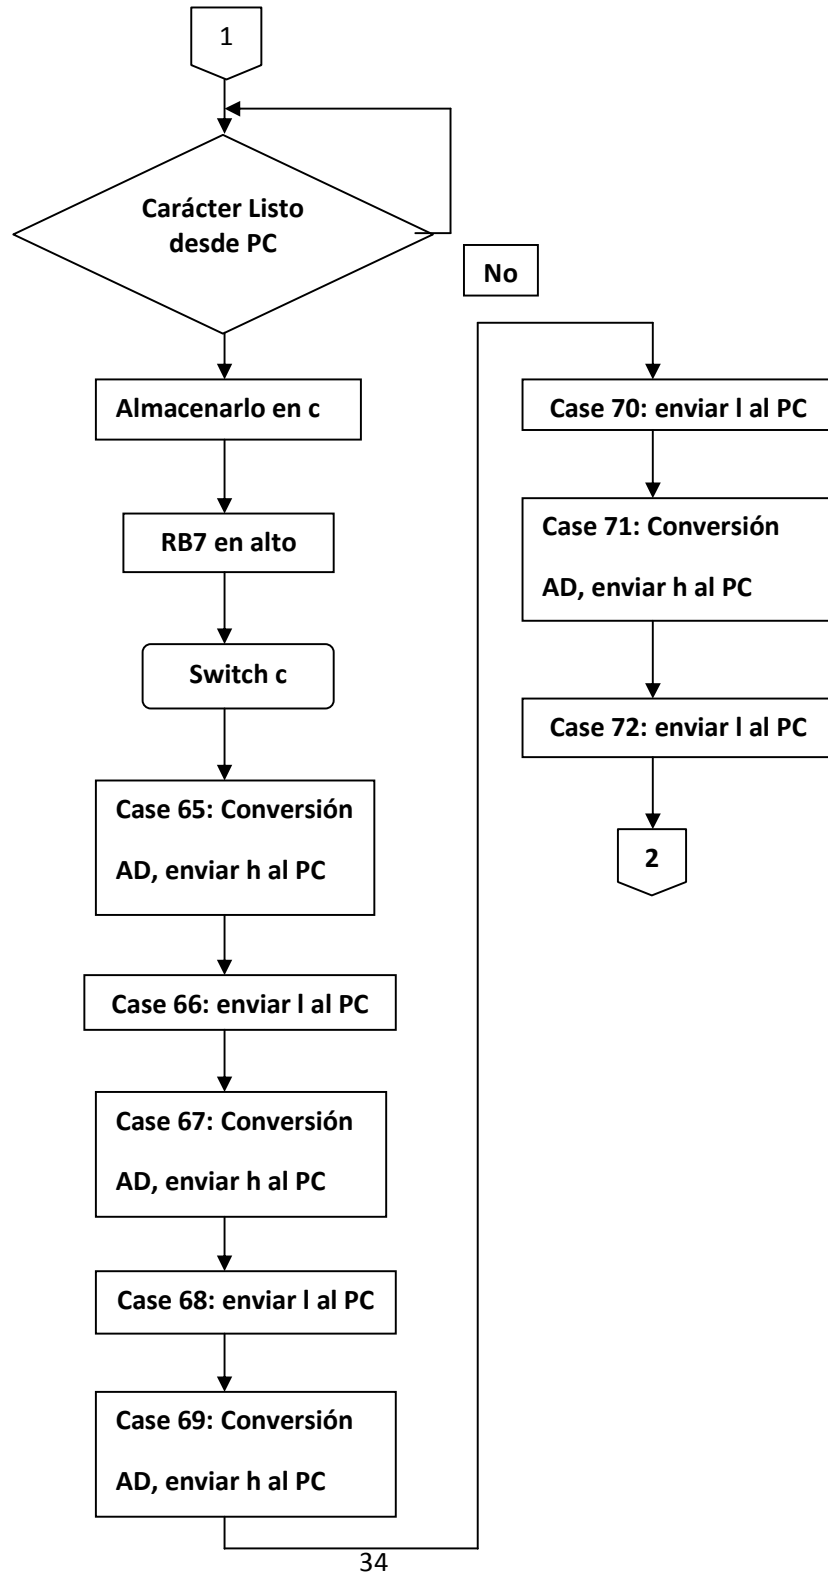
1

Carácter Listo desde PC

No

Almacenarlo en c

RB7 en alto

Switch c

Case 65: Conversión AD, enviar h al PC

Case 66: enviar l al PC

Case 67: Conversión AD, enviar h al PC

Case 68: enviar l al PC

Case 69: Conversión AD, enviar h al PC

Case 70: enviar l al PC

Case 71: Conversión AD, enviar h al PC

Case 72: enviar l al PC

2

34